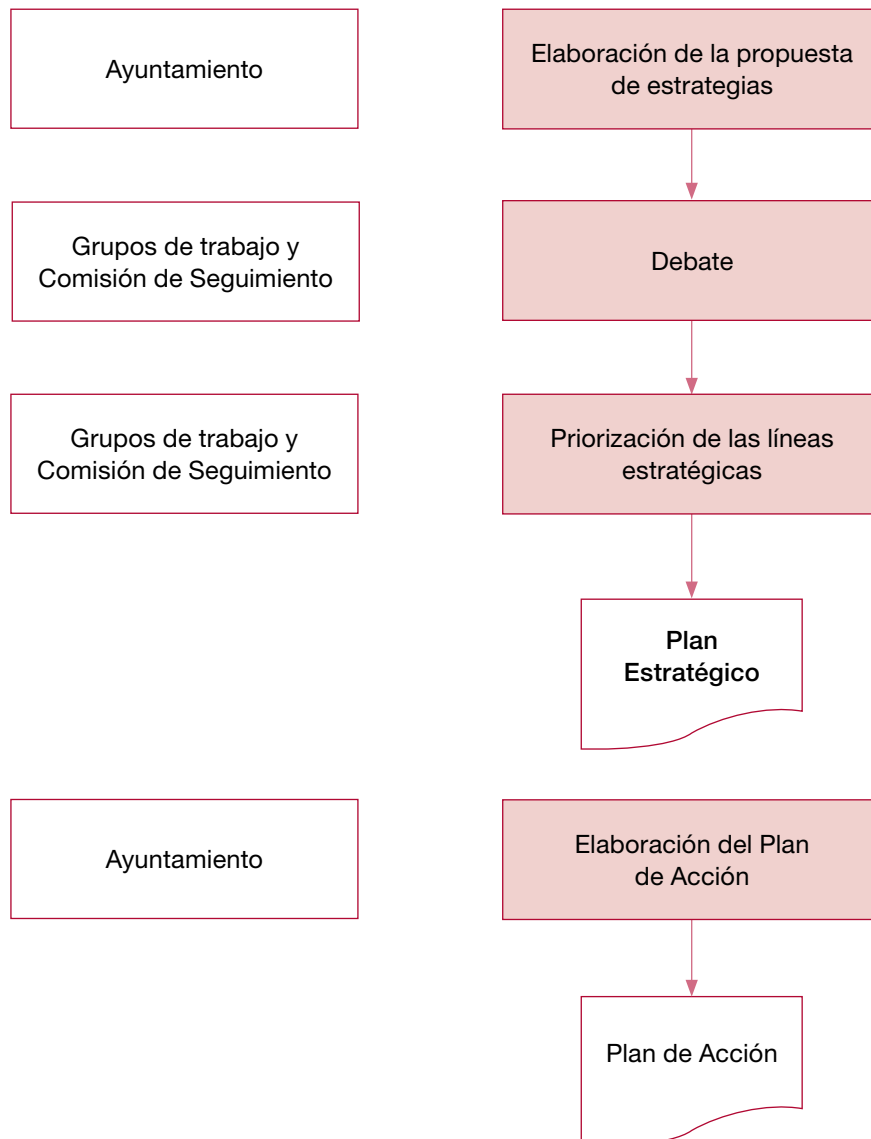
Ayuntamiento

Elaboración de la propuesta de estrategias

Grupos de trabajo y Comisión de Seguimiento

Debate

Grupos de trabajo y Comisión de Seguimiento

Priorización de las líneas estratégicas

Plan Estratégico

Ayuntamiento

Elaboración del Plan de Acción

Plan de Acción